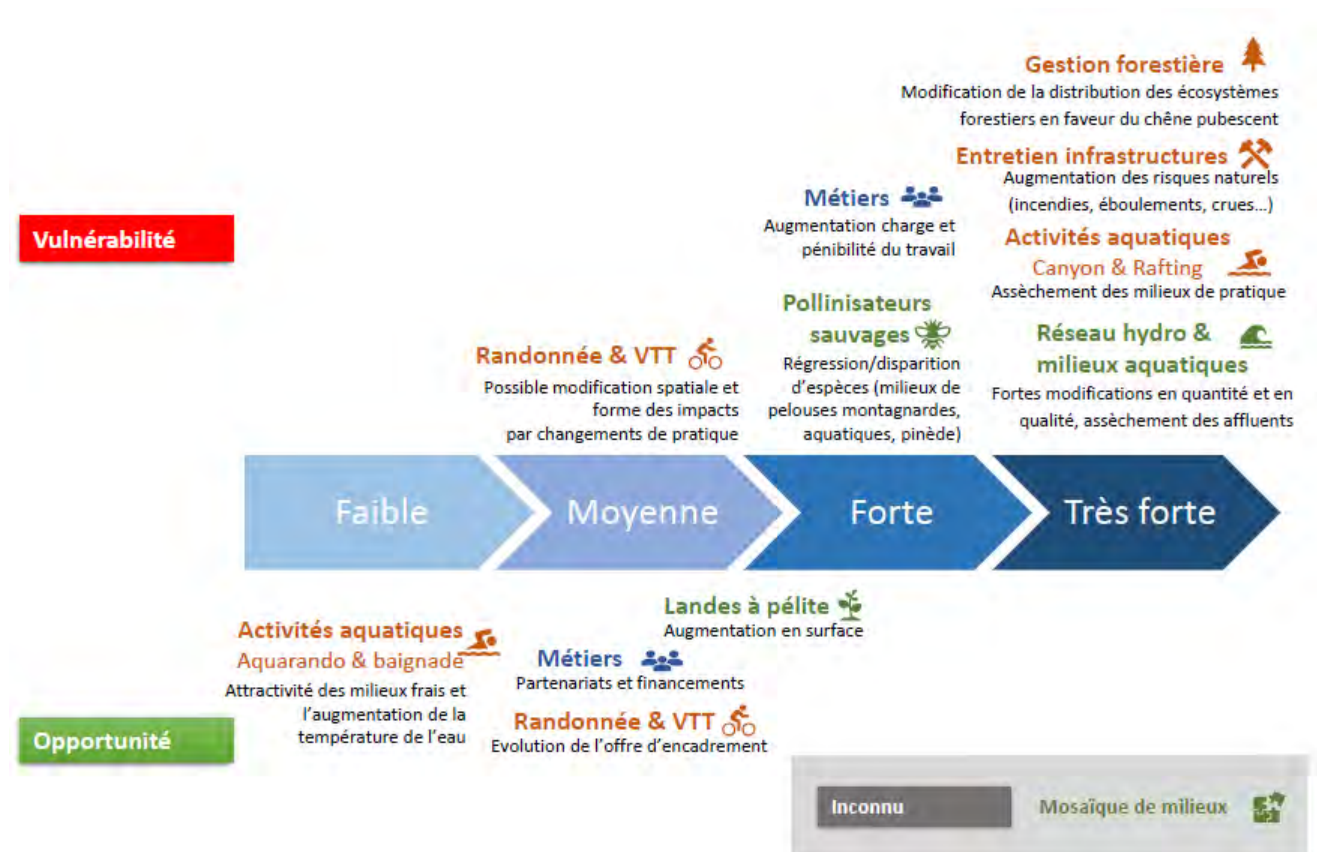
Gestion forestière
Modification de la distribution des écosystèmes forestiers en faveur du chêne pubescent

Entretien infrastructures
Augmentation des risques naturels (incendies, éboulements, crues…)

Métiers
Augmentation charge et pénibilité du travail

Vulnérabilité

Activités aquatiques
Canyon & Rafting
Assèchement des milieux de pratique

Pollinisateurs sauvages
Régression/disparition d'espèces (milieux de pelouses montagnardes, aquatiques, pinède)

Réseau hydro & milieux aquatiques
Fortes modifications en quantité et en qualité, assèchement des affluents

Randonnée & VTT
Possible modification spatiale et forme des impacts par changements de pratique

Faible

Moyenne

Forte

Très forte

Landes à pélite
Augmentation en surface

Activités aquatiques
Aquarando & baignade
Attractivité des milieux frais et l'augmentation de la température de l'eau

Métiers
Partenariats et financements

Randonnée & VTT
Evolution de l'offre d'encadrement

Opportunité

Inconnu

Mosaïque de milieux